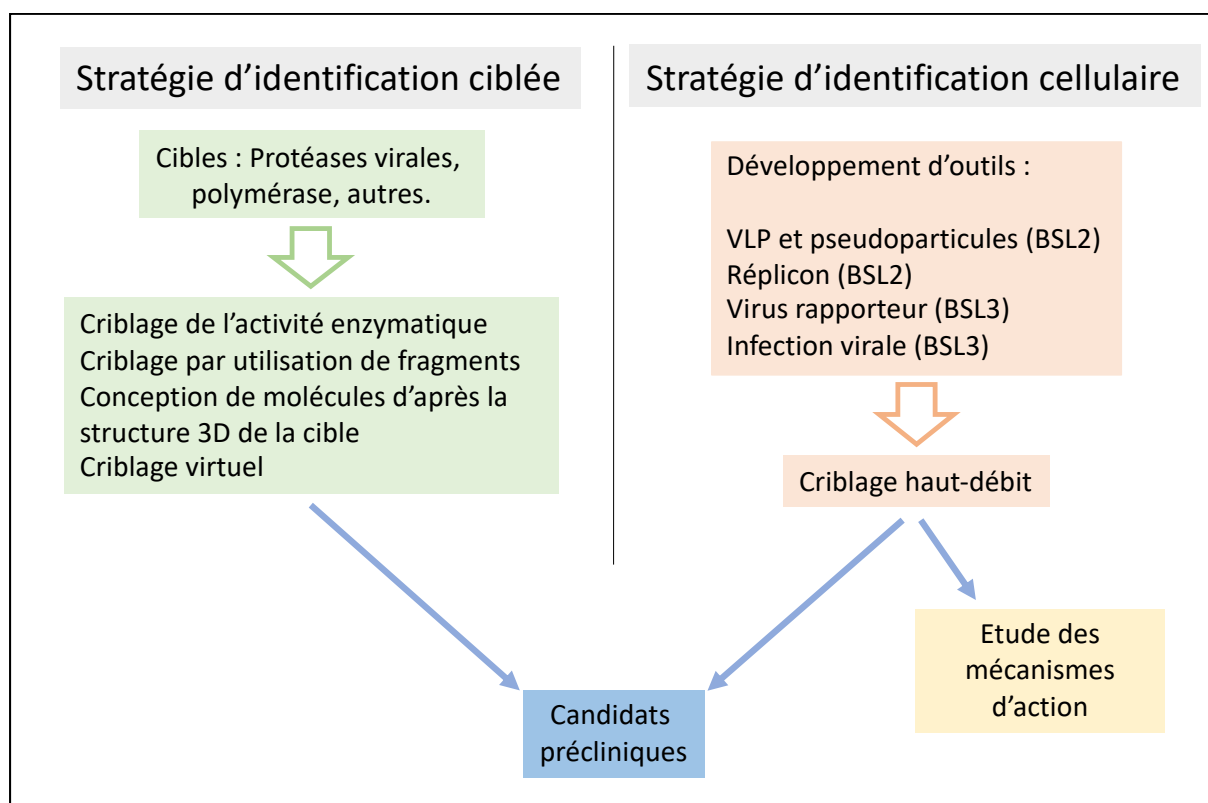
Stratégie d’identification ciblée

Cibles : Protéases virales, polymérase, autres.

Criblage de l’activité enzymatique
Criblage par utilisation de fragments
Conception de molécules d’après la structure 3D de la cible
Criblage virtuel

Stratégie d’identification cellulaire

Développement d’outils :

VLP et pseudoparticules (BSL2)
Réplicon (BSL2)
Virus rapporteur (BSL3)
Infection virale (BSL3)

Criblage haut-débit

Etude des mécanismes d’action

Candidats précliniques